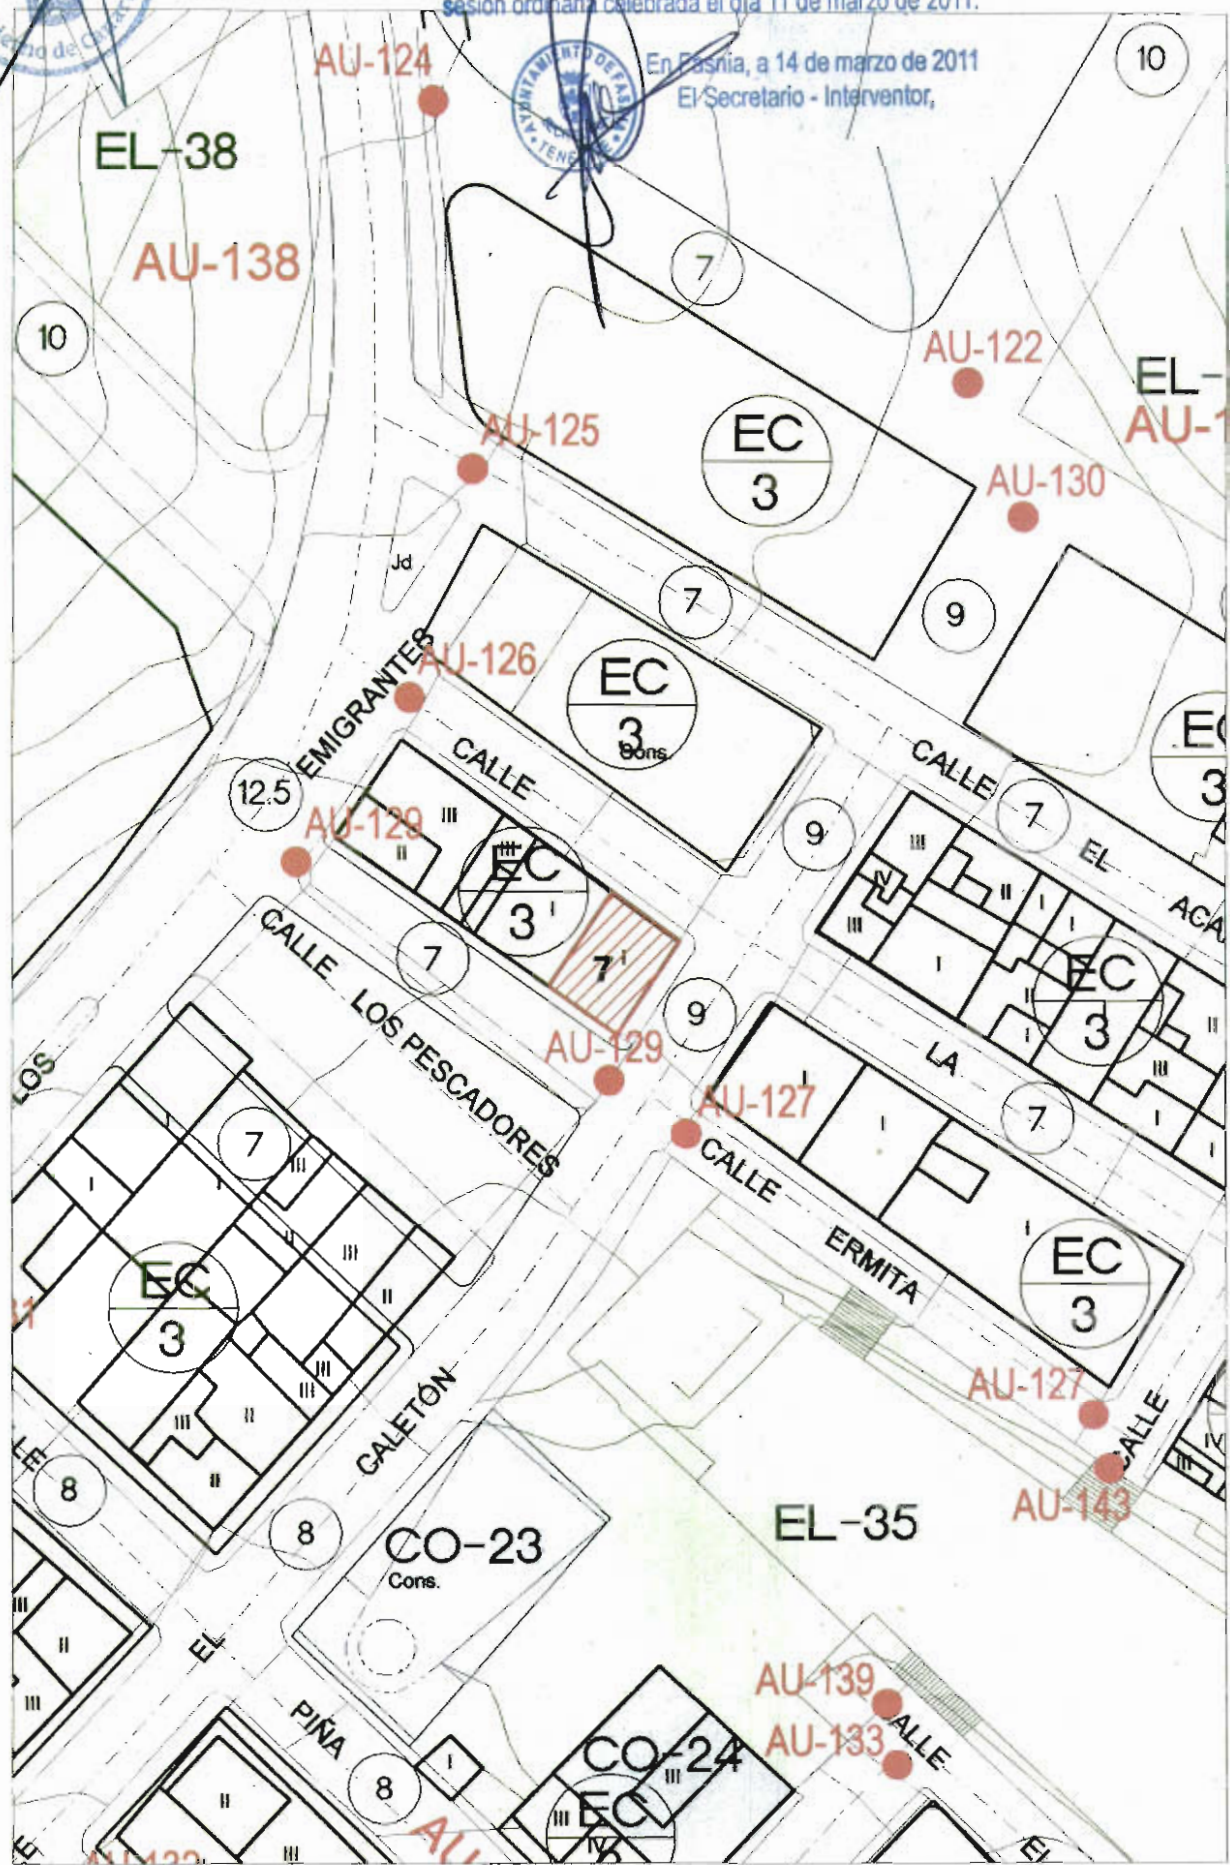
sesión ordinaria celebrada el día 11 de marzo de 2011.

En Fasnia, a 14 de marzo de 2011
El Secretario - Interventor,

AU-124
EL-38
AU-138
10
10
7
AU-122
EL-
AU-1
AU-125
EC
3
AU-130
Jd
7
9
EMIGRANTES
AU-126
EC
3
Cons.
CALLE
CALLE
12.5
AU-128
III
II
EC
3
9
7
EL
ACA
IV
III
II
I
CALLE
7
7
9
AU-129
LOS
LOS PESCADORES
EC
3
LA
AU-127
7
CALLE
ERMITA
EC
3
I
III
7
I
III
II
EC
3
II
III
III
AU-127
CALLE
8
CALETÓN
8
AU-143
EL-35
CO-23
Cons.
EL
PIÑA
8
AU-139
AU-133
CALLE
CO-24
III
EC
IV